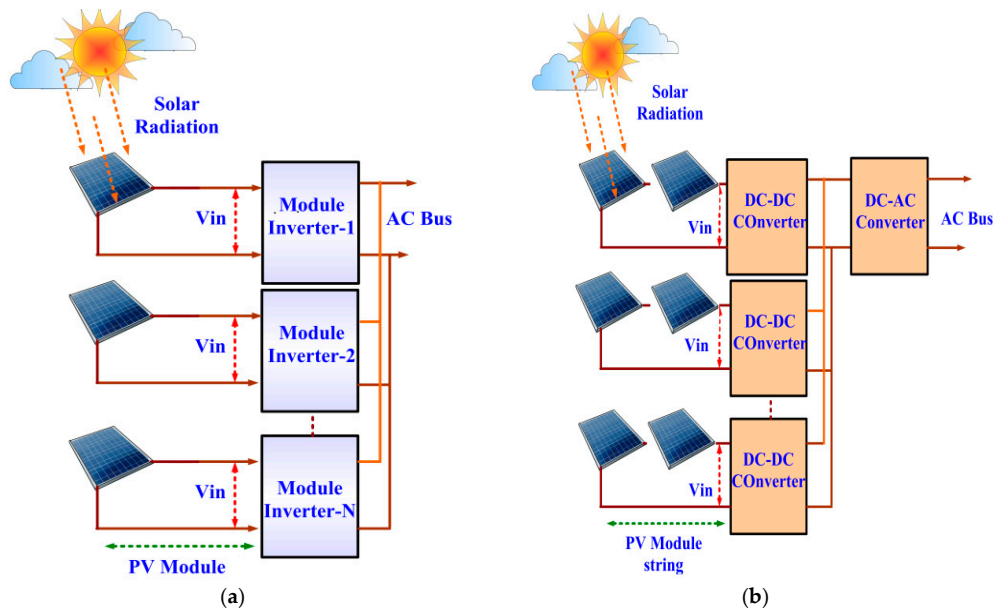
Solar Radiation

Vin

Module Inverter-1

AC Bus

Vin

Module Inverter-2

Vin

Module Inverter-N

PV Module

(a)

Solar Radiation

Vin

DC-DC COnverter

DC-AC Converter

AC Bus

Vin

DC-DC COnverter

Vin

DC-DC COnverter

PV Module string

(b)